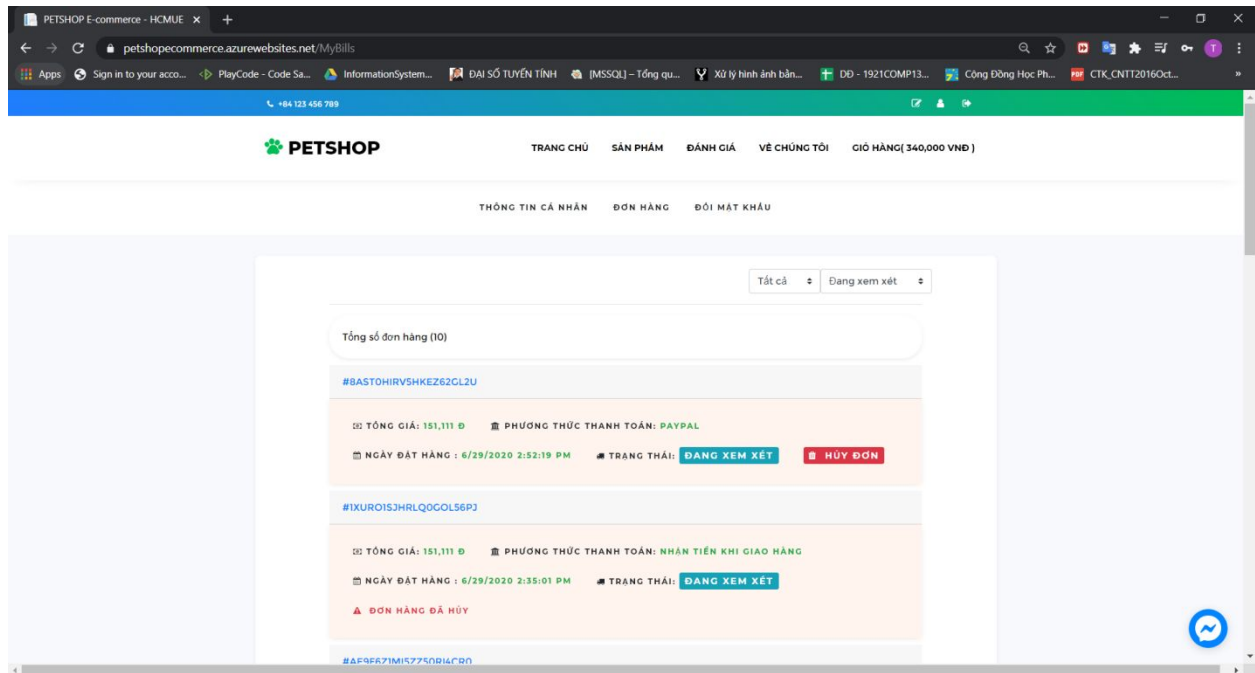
PETSHOP E-commerce - HCMUE ×

petshopecommerce.azurewebsites.net/MyBills

Apps  Sign in to your acco...  PlayCode - Code Sa...  InformationSystem...  ĐẠI SỐ TUYẾN TÍNH  [MSSQL] – Tổng qu...  Xử lý hình ảnh bản...  DD - 1921COMP13...  Cộng Đồng Học Ph...  CTK_CNTT2016Oct...

+84 123 456 789

PETSHOP

TRANG CHỦ  SẢN PHẨM  ĐÁNH GIÁ  VỀ CHÚNG TÔI  GIỎ HÀNG( 340,000 VNĐ )

THÔNG TIN CÁ NHÂN  ĐƠN HÀNG  ĐỔI MẬT KHẨU

Tất cả  Đang xem xét

Tổng số đơn hàng (10)

#8AST0HIRV5HKEZ62GL2U

TỔNG GIÁ: 151,111 Đ  PHƯƠNG THỨC THANH TOÁN: PAYPAL

NGÀY ĐẶT HÀNG : 6/29/2020 2:52:19 PM  TRẠNG THÁI: ĐANG XEM XÉT  HỦY ĐƠN

#1XURO1SJHRLQ0GOL56PJ

TỔNG GIÁ: 151,111 Đ  PHƯƠNG THỨC THANH TOÁN: NHẬN TIỀN KHI GIAO HÀNG

NGÀY ĐẶT HÀNG : 6/29/2020 2:35:01 PM  TRẠNG THÁI: ĐANG XEM XÉT

ĐƠN HÀNG ĐÃ HỦY

#AE9F6Z1MI5ZZ50RI4CR0